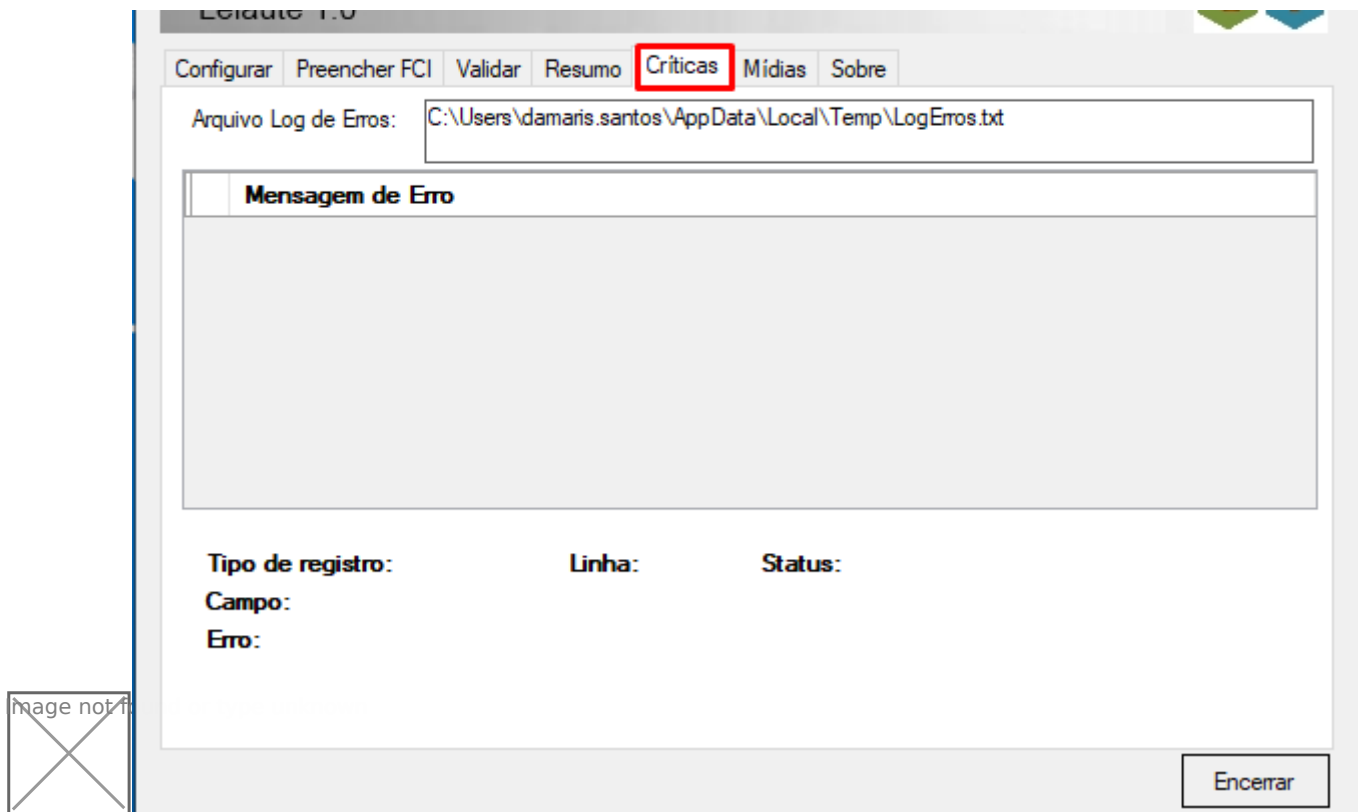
Leiaute 1.0

Configurar | Preencher FCI | Validar | Resumo | Críticas | Mídias | Sobre

Arquivo Log de Erros: C:\Users\damaris.santos\AppData\Local\Temp\LogErros.txt

Mensagem de Erro

Tipo de registro: Linha: Status:
Campo:
Erro:

Image not f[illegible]

Encerrar